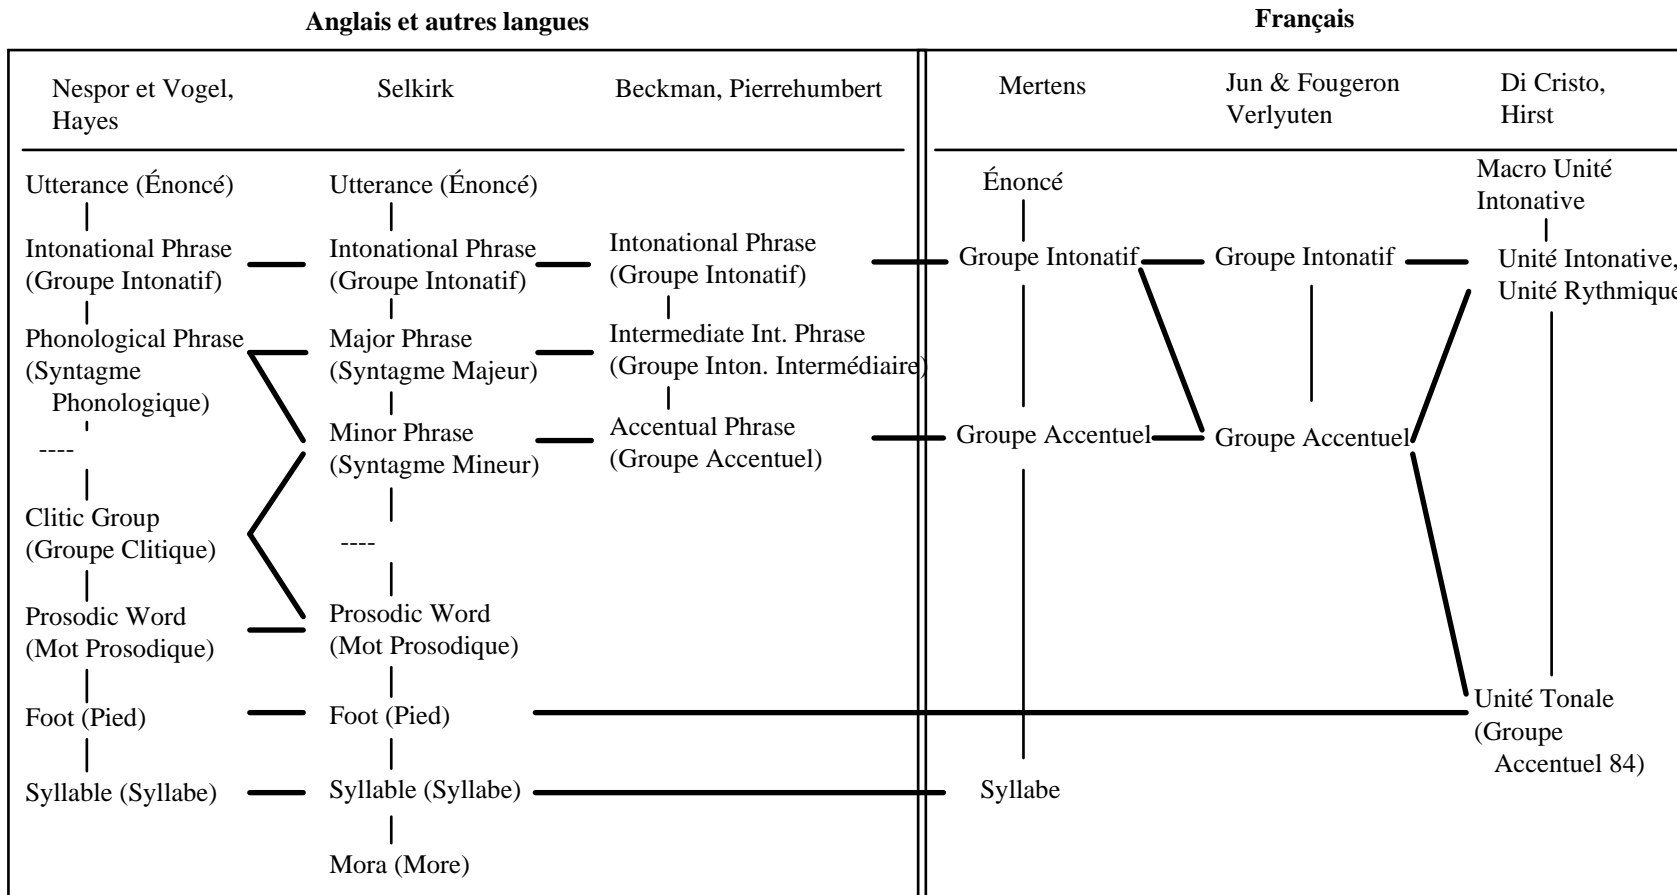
**Anglais et autres langues**

**Français**

| Nespor et Vogel, Hayes | Selkirk | Beckman, Pierrehumbert | Mertens | Jun & Fougeron Verlyuten | Di Cristo, Hirst |
|---|---|---|---|---|---|
| Utterance (Énoncé) | Utterance (Énoncé) | | Énoncé | | Macro Unité Intonative |
| Intonational Phrase (Groupe Intonatif) | Intonational Phrase (Groupe Intonatif) | Intonational Phrase (Groupe Intonatif) | Groupe Intonatif | Groupe Intonatif | Unité Intonative, Unité Rythmique |
| Phonological Phrase (Syntagme Phonologique) | Major Phrase (Syntagme Majeur) | Intermediate Int. Phrase (Groupe Inton. Intermédiaire) | | | |
| ---- | Minor Phrase (Syntagme Mineur) | Accentual Phrase (Groupe Accentuel) | Groupe Accentuel | Groupe Accentuel | |
| Clitic Group (Groupe Clitique) | ---- | | | | |
| Prosodic Word (Mot Prosodique) | Prosodic Word (Mot Prosodique) | | | | |
| Foot (Pied) | Foot (Pied) | | | | Unité Tonale (Groupe Accentuel 84) |
| Syllable (Syllabe) | Syllable (Syllabe) | | Syllabe | | |
| | Mora (More) | | | | |